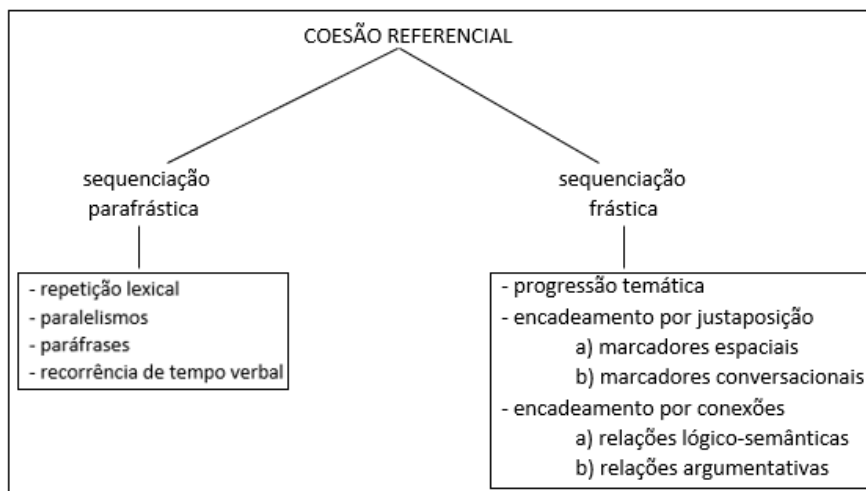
COESÃO REFERENCIAL

sequenciação parafrástica

- repetição lexical
- paralelismos
- paráfrases
- recorrência de tempo verbal

sequenciação frástica

- progressão temática
- encadeamento por justaposição
a) marcadores espaciais
b) marcadores conversacionais
- encadeamento por conexões
a) relações lógico-semânticas
b) relações argumentativas